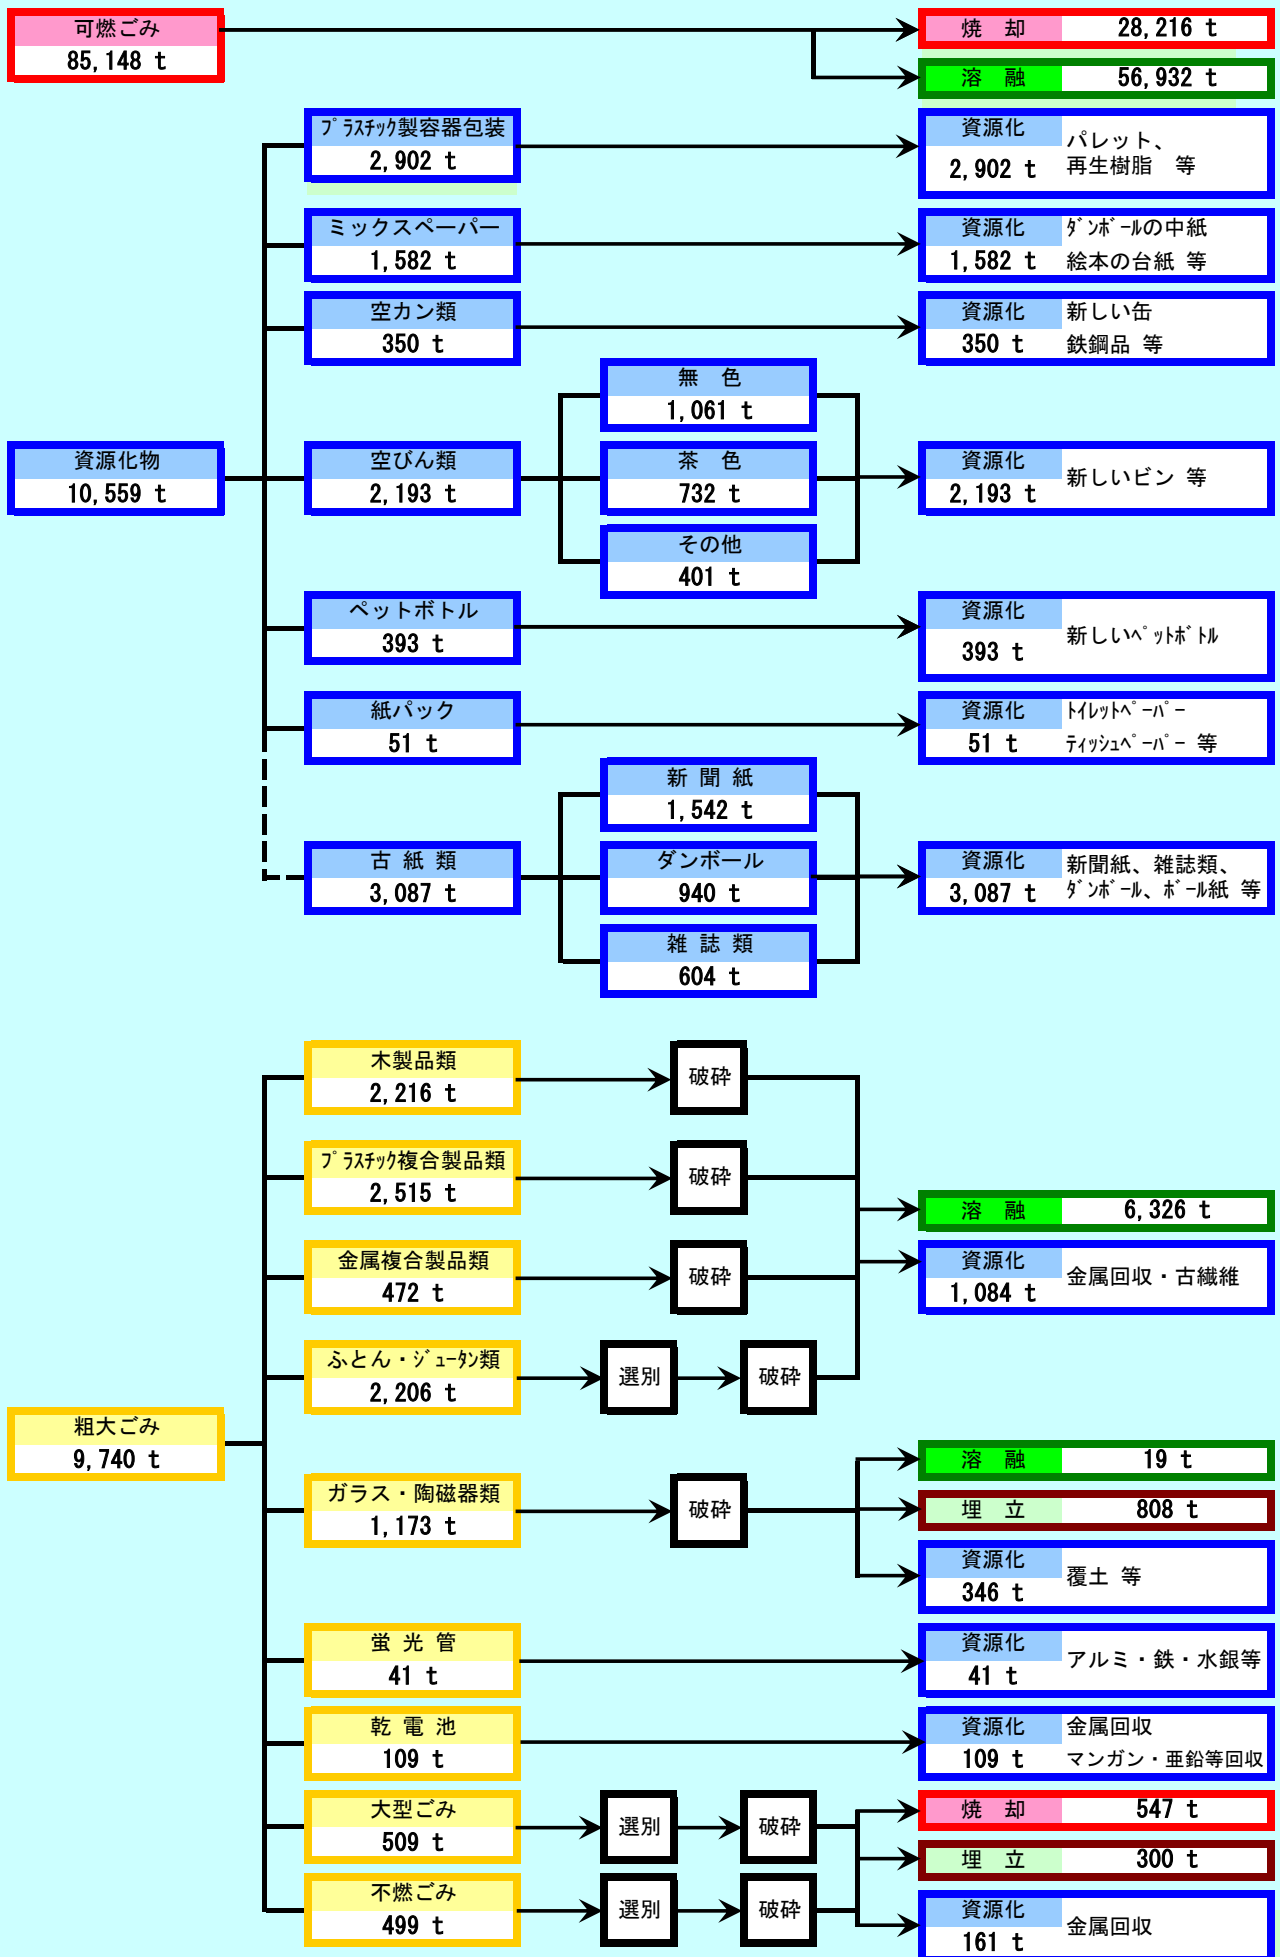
可燃ごみ
85,148 t

焼　却
28,216 t

溶　融
56,932 t

ﾌﾟﾗｽﾁｯｸ製容器包装
2,902 t

資源化
2,902 t
パレット、
再生樹脂　等

ミックスペーパー
1,582 t

資源化
1,582 t
ﾀﾞﾝﾎﾞｰﾙの中紙
絵本の台紙　等

空カン類
350 t

資源化
350 t
新しい缶
鉄鋼品　等

資源化物
10,559 t

空びん類
2,193 t

無　色
1,061 t

茶　色
732 t

その他
401 t

資源化
2,193 t
新しいビン　等

ペットボトル
393 t

資源化
393 t
新しいﾍﾟｯﾄﾎﾞﾄﾙ

紙パック
51 t

資源化
51 t
ﾄｲﾚｯﾄﾍﾟｰﾊﾟｰ
ﾃｨｯｼｭﾍﾟｰﾊﾟｰ　等

古 紙 類
3,087 t

新 聞 紙
1,542 t

ダンボール
940 t

雑 誌 類
604 t

資源化
3,087 t
新聞紙、雑誌類、
ﾀﾞﾝﾎﾞｰﾙ、ﾎﾞｰﾙ紙　等

木製品類
2,216 t

破砕

ﾌﾟﾗｽﾁｯｸ複合製品類
2,515 t

破砕

溶　融
6,326 t

金属複合製品類
472 t

破砕

資源化
1,084 t
金属回収・古繊維

ふとん・ｼﾞｭｰﾀﾝ類
2,206 t

選別
破砕

粗大ごみ
9,740 t

溶　融
19 t

ガラス・陶磁器類
1,173 t

破砕

埋　立
808 t

資源化
346 t
覆土　等

蛍 光 管
41 t

資源化
41 t
アルミ・鉄・水銀等

乾 電 池
109 t

資源化
109 t
金属回収
マンガン・亜鉛等回収

大型ごみ
509 t

選別
破砕

焼　却
547 t

埋　立
300 t

不燃ごみ
499 t

選別
破砕

資源化
161 t
金属回収